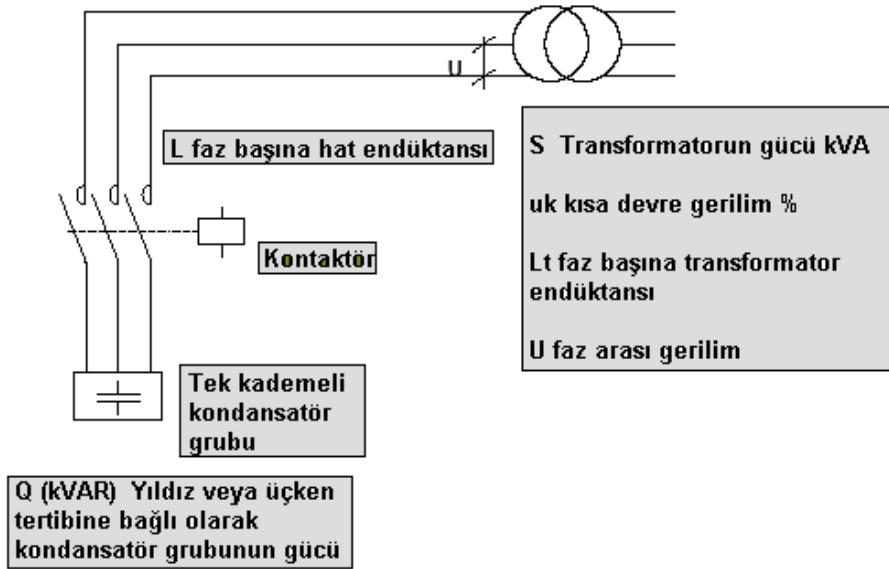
U

L faz başına hat endüktansı

Kontaktör

S Transformatorun gücü kVA

uk kısa devre gerilim %

Lt faz başına transformator endüktansı

U faz arası gerilim

Tek kademeli kondansatör grubu

Q (kVAR) Yıldız veya üçken tertibine bağlı olarak kondansatör grubunun gücü